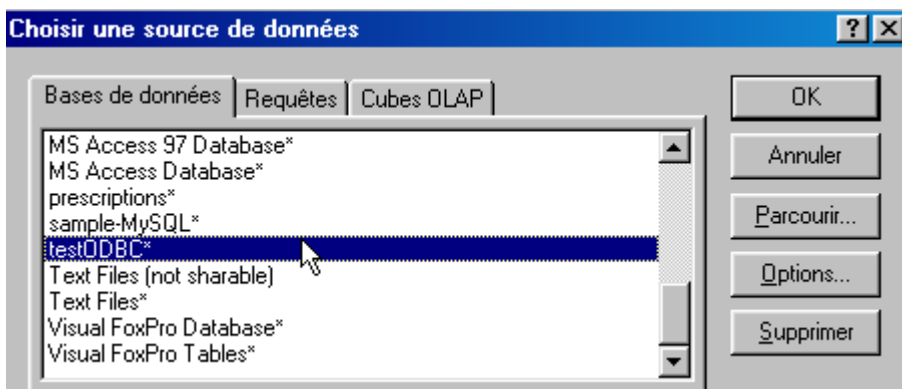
Choisir une source de données

?

Bases de données | Requêtes | Cubes OLAP

MS Access 97 Database*
MS Access Database*
prescriptions*
sample-MySQL*
testODBC*
Text Files (not sharable)
Text Files*
Visual FoxPro Database*
Visual FoxPro Tables*

OK
Annuler
Parcourir...
Options...
Supprimer